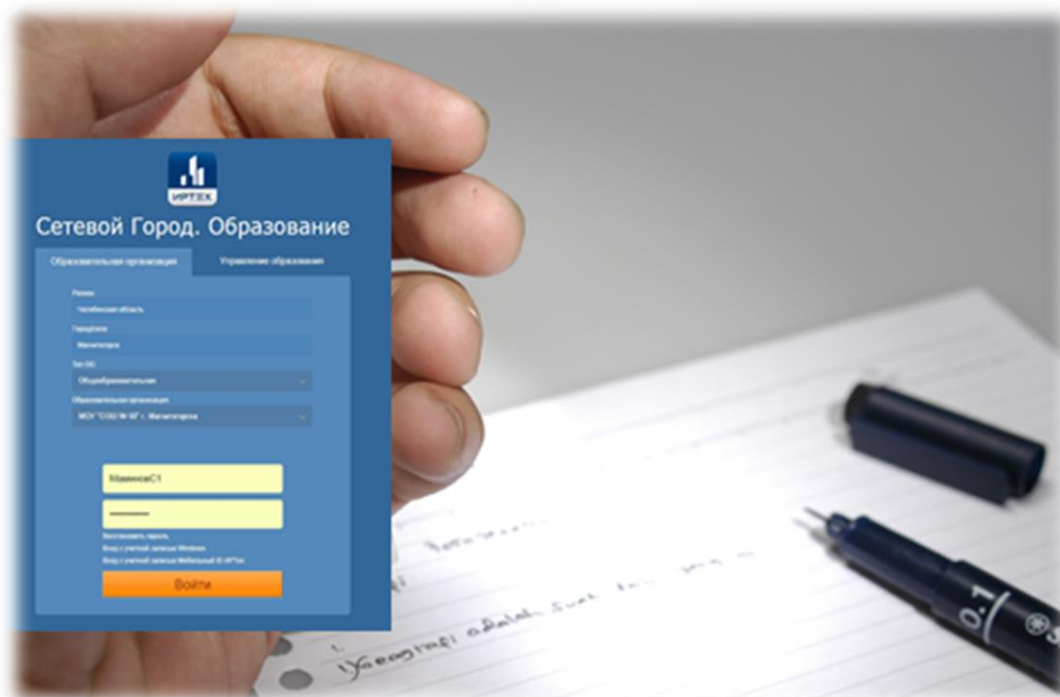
ИРТЕХ

Сетевой Город. Образование

Образовательная организация

Управление образования

Регион

Челябинская область

Городской

Магнитогорск

Тип ОО

Общеобразовательная

Образовательная организация

МОУ "СОШ № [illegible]" г. Магнитогорска

МаминаС1

••••••••

Восстановить пароль

Вход с учетной записью Windows

Вход с учетной записью Мобильный ID ИРТех

Войти

0.1